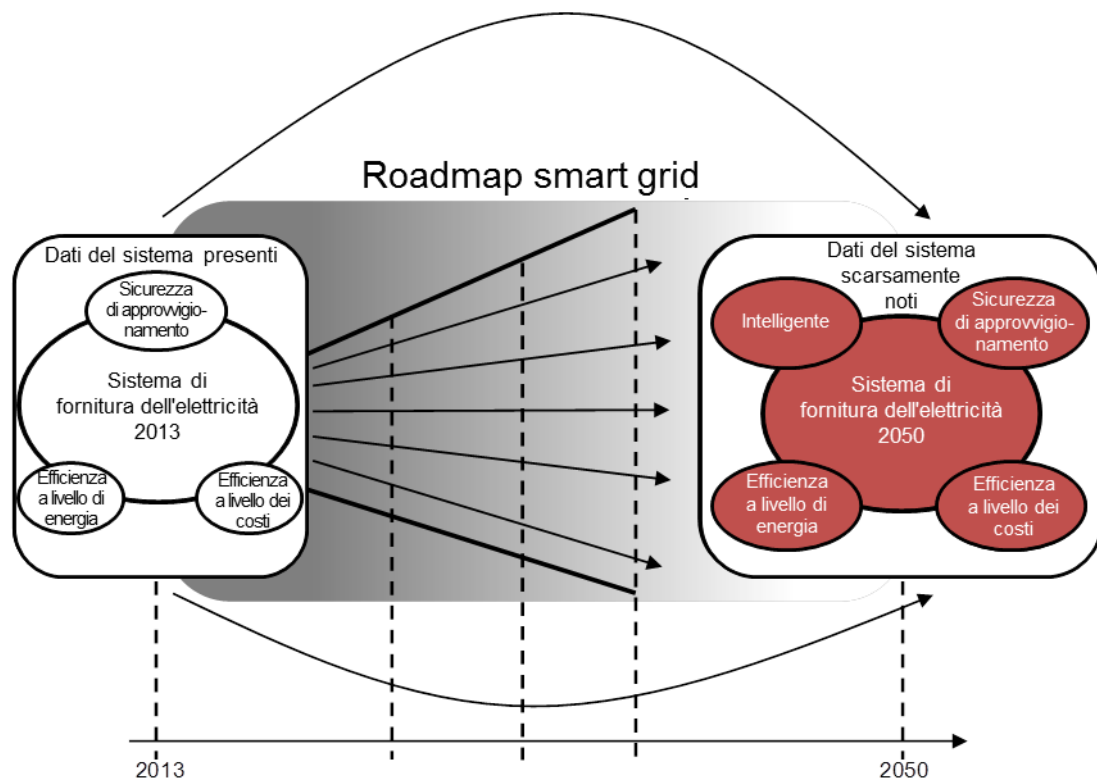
Roadmap smart grid

Dati del sistema presenti

Sicurezza di approvvigionamento

Sistema di fornitura dell'elettricità 2013

Efficienza a livello di energia

Efficienza a livello dei costi

Dati del sistema scarsamente noti

Intelligente

Sicurezza di approvvigionamento

Sistema di fornitura dell'elettricità 2050

Efficienza a livello di energia

Efficienza a livello dei costi

2013

2050